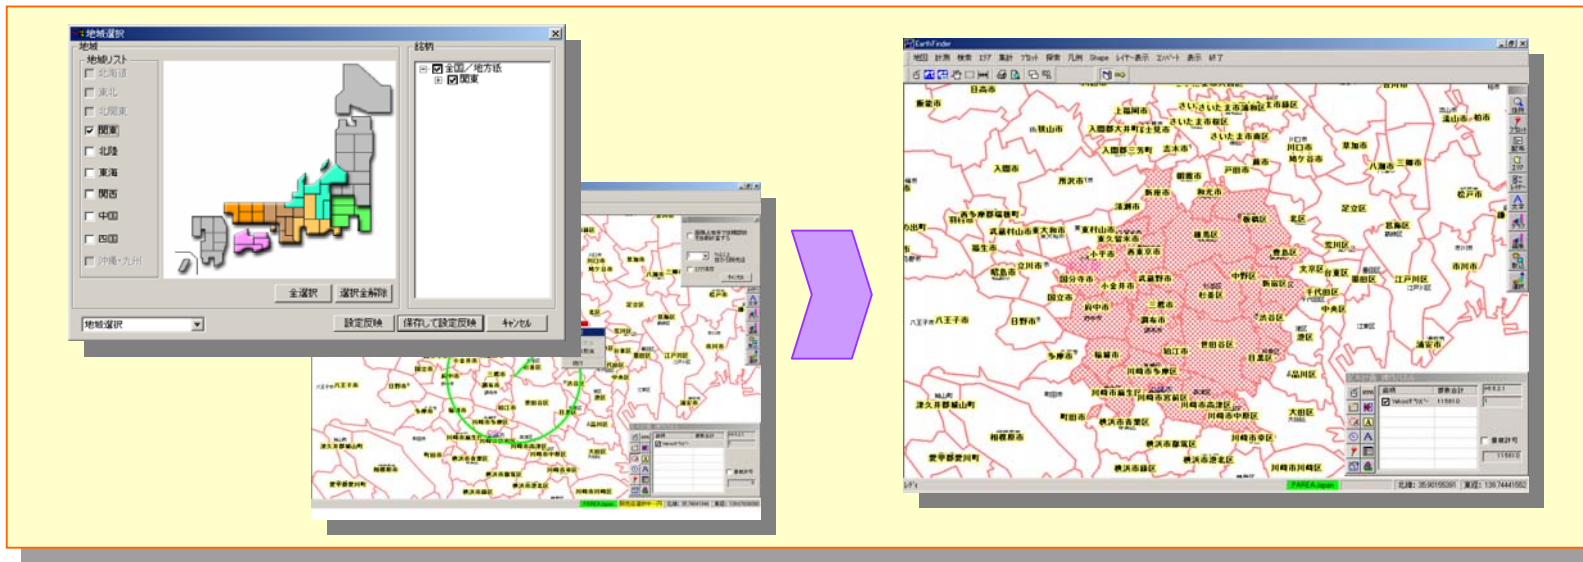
地域選択
地域
地域リスト
北海道
東北
北関東
関東
北陸
東海
関西
中国
四国
沖縄・九州
銘柄
全国／地方銘
関東
全選択
選択全解除
地域選択
設定反映
保存して設定反映
キャンセル

EarthFinder
日高市
飯能市
上福岡市
さいたま市浦和区
さいたま市桜区
さいたま市南区
入間郡大井町
入間郡三芳町
志木市
川口市
鳩ケ谷市
草加市
八潮市
三郷市
狭山市
所沢市
朝霞市
戸田市
新座市
和光市
清瀬市
板橋区
北区
足立区
葛飾区
松戸市
西多摩郡瑞穂町
武蔵村山市
東大和市
東村山市
東久留米市
西東京市
練馬区
荒川区
墨田区
市川市
小平市
羽村市
青梅市
昭島市
立川市
国分寺市
小金井市
武蔵野市
中野区
杉並区
新宿区
文京区
台東区
江戸川区
国立市
府中市
三鷹市
千代田区
中央区
江東区
八王子市
日野市
調布市
渋谷区
港区
多摩市
稲城市
狛江市
世田谷区
目黒区
品川区
浦安市
川崎市多摩区
川崎市麻生区
川崎市宮前区
川崎市高津区
川崎市中原区
大田区
町田市
横浜市青葉区
津久井郡城山町
相模原市
横浜市都筑区
川崎市幸区
横浜市港北区
愛甲郡愛川町
横浜市緑区
川崎市川崎区
PAREA Japan